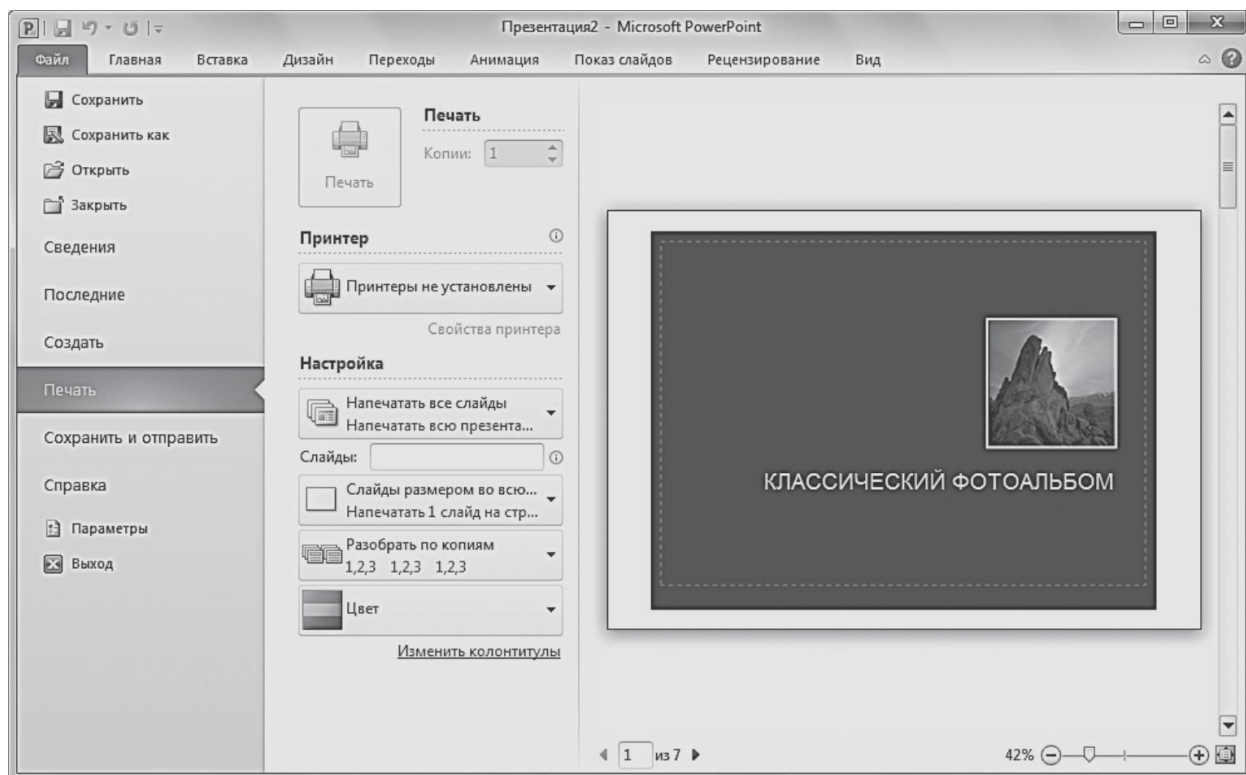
Презентация2 - Microsoft PowerPoint

Файл Главная Вставка Дизайн Переходы Анимация Показ слайдов Рецензирование Вид

Сохранить
Сохранить как
Открыть
Закрыть
Сведения
Последние
Создать
Печать
Сохранить и отправить
Справка
Параметры
Выход

Печать
Копии: 1
Печать

Принтер
Принтеры не установлены
Свойства принтера

Настройка
Напечатать все слайды
Напечатать всю презента...
Слайды:
Слайды размером во всю...
Напечатать 1 слайд на стр...
Разобрать по копиям
1,2,3 1,2,3 1,2,3
Цвет
Изменить колонтитулы

КЛАССИЧЕСКИЙ ФОТОАЛЬБОМ

1 из 7
42%